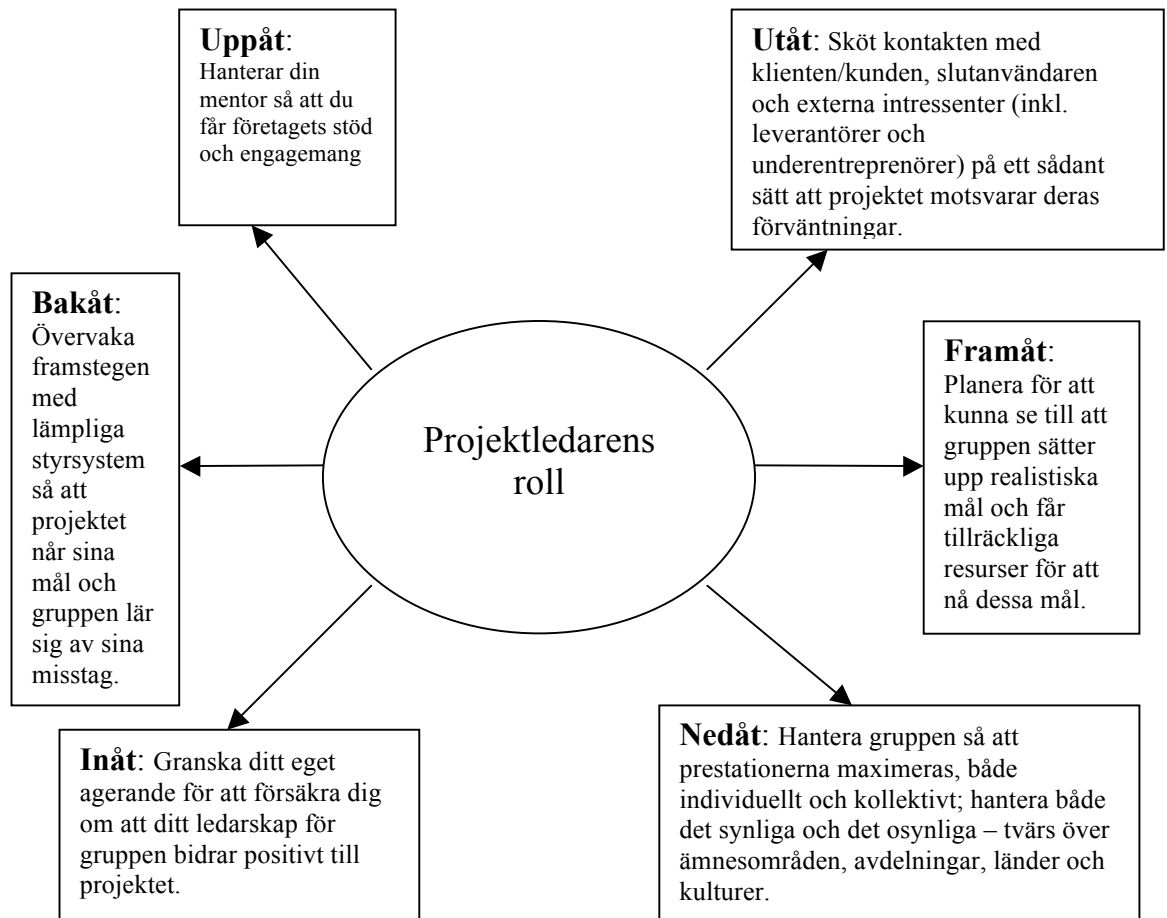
**Uppåt**:
Hanterar din mentor så att du får företagets stöd och engagemang

**Utåt**: Sköt kontakten med klienten/kunden, slutanvändaren och externa intressenter (inkl. leverantörer och underentreprenörer) på ett sådant sätt att projektet motsvarar deras förväntningar.

**Bakåt**:
Övervaka framstegen med lämpliga styrsystem så att projektet når sina mål och gruppen lär sig av sina misstag.

Projektledarens roll

**Framåt**:
Planera för att kunna se till att gruppen sätter upp realistiska mål och får tillräckliga resurser för att nå dessa mål.

**Inåt**: Granska ditt eget agerande för att försäkra dig om att ditt ledarskap för gruppen bidrar positivt till projektet.

**Nedåt**: Hantera gruppen så att prestationerna maximeras, både individuellt och kollektivt; hantera både det synliga och det osynliga – tvärs över ämnesområden, avdelningar, länder och kulturer.